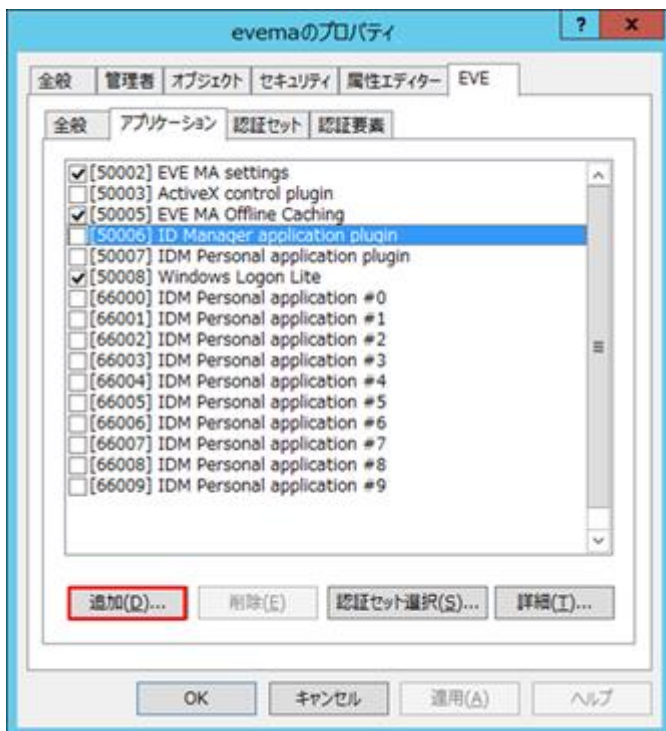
evemaのプロパティ

?
x

全般 | 管理者 | オブジェクト | セキュリティ | 属性エディター | EVE

全般 | アプリケーション | 認証セット | 認証要素

[50002] EVE MA settings
[50003] ActiveX control plugin
[50005] EVE MA Offline Caching
[50006] ID Manager application plugin
[50007] IDM Personal application plugin
[50008] Windows Logon Lite
[66000] IDM Personal application #0
[66001] IDM Personal application #1
[66002] IDM Personal application #2
[66003] IDM Personal application #3
[66004] IDM Personal application #4
[66005] IDM Personal application #5
[66006] IDM Personal application #6
[66007] IDM Personal application #7
[66008] IDM Personal application #8
[66009] IDM Personal application #9

追加(D)... | 削除(E) | 認証セット選択(S)... | 詳細(T)...

OK | キャンセル | 適用(A) | ヘルプ